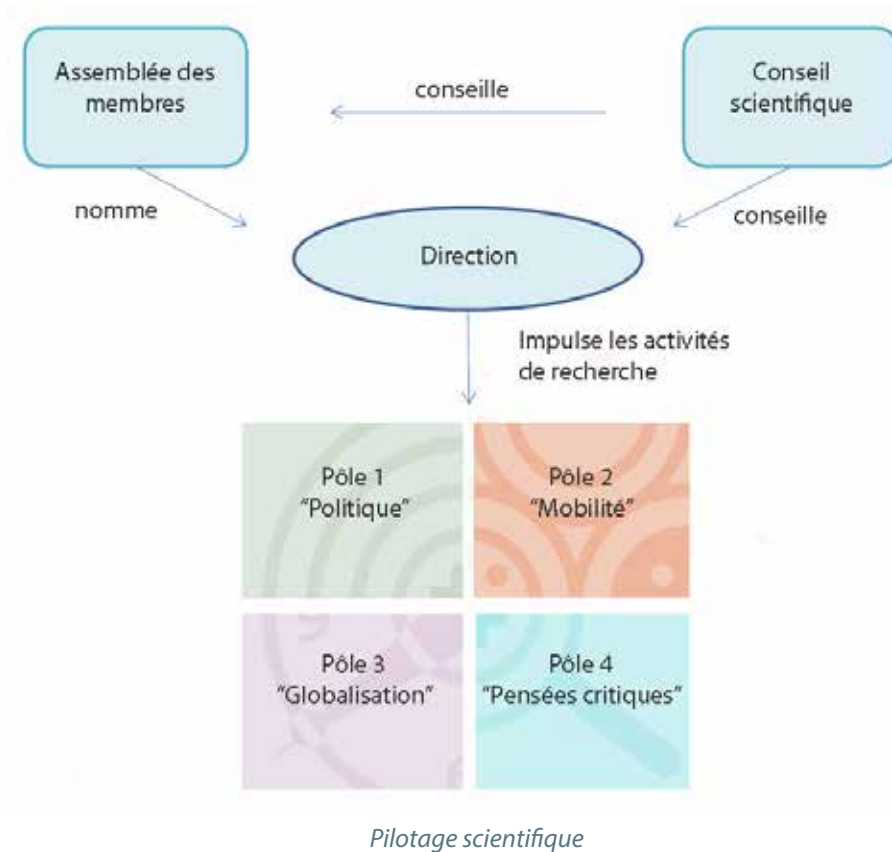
Assemblée des membres

conseille

Conseil scientifique

nomme

conseille

Direction

Impulse les activités de recherche

Pôle 1
"Politique"

Pôle 2
"Mobilité"

Pôle 3
"Globalisation"

Pôle 4
"Pensées critiques"

Pilotage scientifique